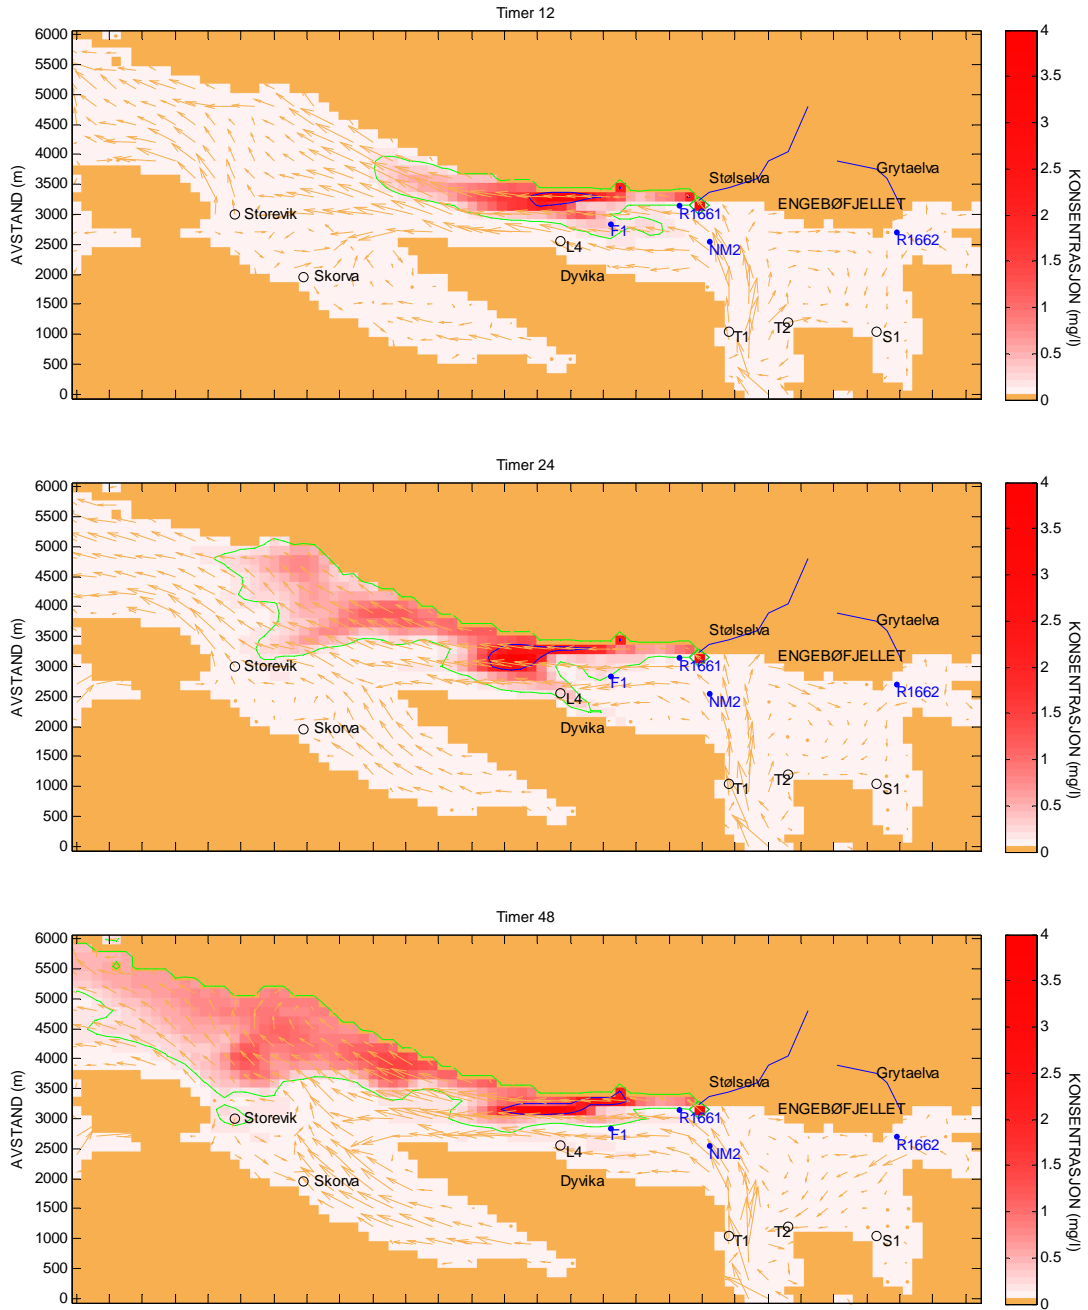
Timer 12

AVSTAND (m)
6000
5500
5000
4500
4000
3500
3000
2500
2000
1500
1000
500
0

Storevik
Skorva
L4
F1
Dyvika
Stølselva
R1661
NM2
ENGEBØFJELLET
Grytaelva
R1662
T1
T2
S1

KONSENTRASJON (mg/l)
4
3.5
3
2.5
2
1.5
1
0.5
0

Timer 24

AVSTAND (m)
6000
5500
5000
4500
4000
3500
3000
2500
2000
1500
1000
500
0

Storevik
Skorva
L4
F1
Dyvika
Stølselva
R1661
NM2
ENGEBØFJELLET
Grytaelva
R1662
T1
T2
S1

KONSENTRASJON (mg/l)
4
3.5
3
2.5
2
1.5
1
0.5
0

Timer 48

AVSTAND (m)
6000
5500
5000
4500
4000
3500
3000
2500
2000
1500
1000
500
0

Storevik
Skorva
L4
F1
Dyvika
Stølselva
R1661
NM2
ENGEBØFJELLET
Grytaelva
R1662
T1
T2
S1

KONSENTRASJON (mg/l)
4
3.5
3
2.5
2
1.5
1
0.5
0